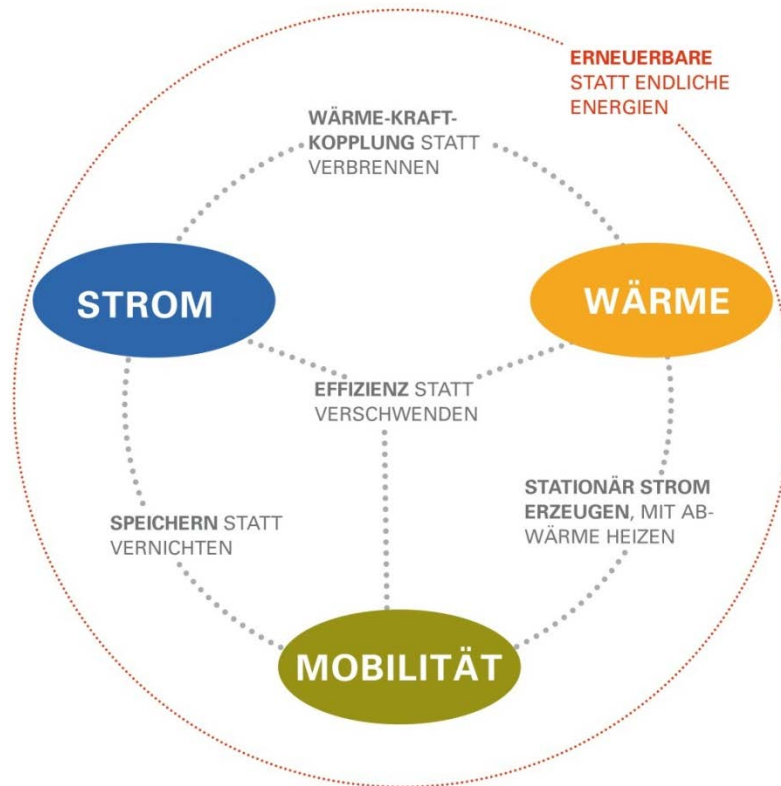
ERNEUERBARE STATT ENDLICHE ENERGIEN

WÄRME-KRAFT-KOPPLUNG STATT VERBRENNEN

STROM

WÄRME

EFFIZIENZ STATT VERSCHWENDEN

STATIONÄR STROM ERZEUGEN, MIT ABWÄRME HEIZEN

SPEICHERN STATT VERNICHTEN

MOBILITÄT